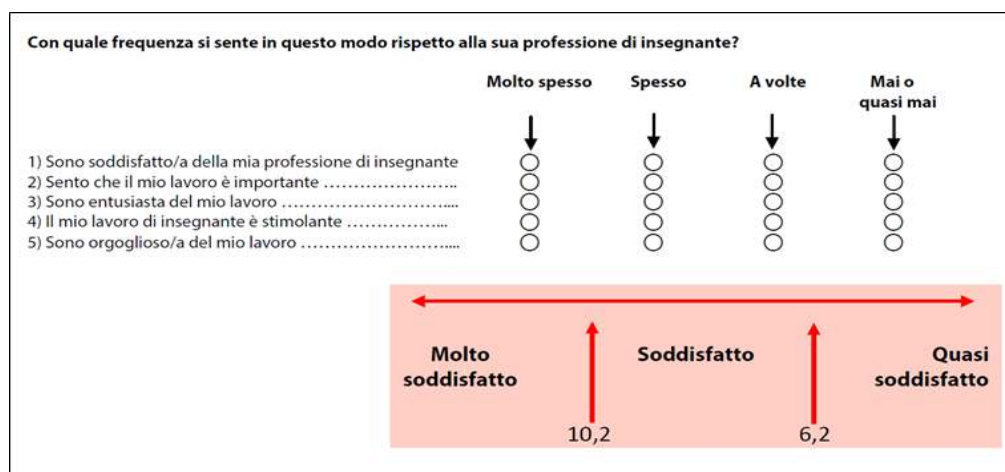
Con quale frequenza si sente in questo modo rispetto alla sua professione di insegnante?

| | Molto spesso | Spesso | A volte | Mai o quasi mai |
|---|---|---|---|---|
| 1) Sono soddisfatto/a della mia professione di insegnante | ○ | ○ | ○ | ○ |
| 2) Sento che il mio lavoro è importante ………………….. | ○ | ○ | ○ | ○ |
| 3) Sono entusiasta del mio lavoro ……………………….... | ○ | ○ | ○ | ○ |
| 4) Il mio lavoro di insegnante è stimolante ……………... | ○ | ○ | ○ | ○ |
| 5) Sono orgoglioso/a del mio lavoro …………………….... | ○ | ○ | ○ | ○ |

Molto soddisfatto

Soddisfatto

Quasi soddisfatto

10,2

6,2